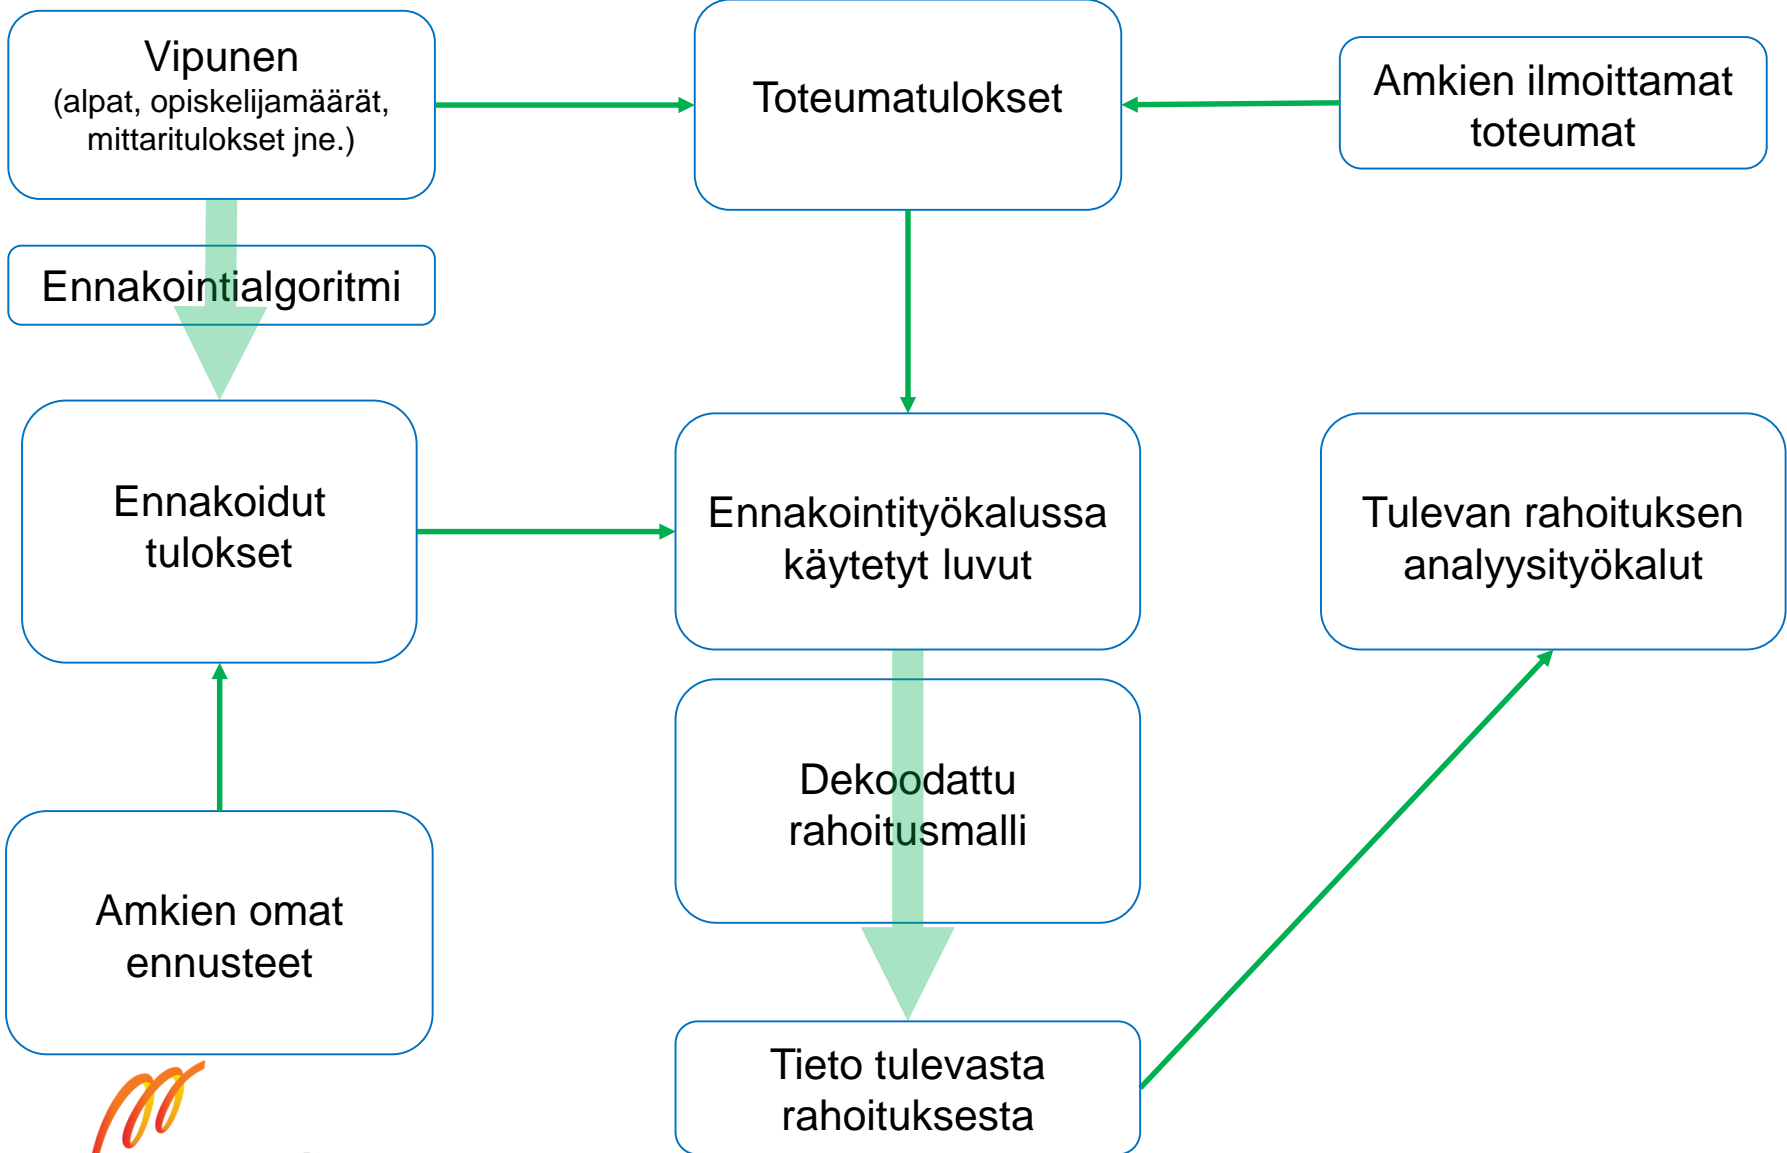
Vipunen
(alpat, opiskelijamäärät, mittaritulokset jne.)

Toteumatulokset

Amkien ilmoittamat toteumat

Ennakointialgoritmi

Ennakoidut tulokset

Ennakointityökalussa käytetyt luvut

Tulevan rahoituksen analyysityökalut

Dekoodattu rahoitusmalli

Amkien omat ennusteet

Tieto tulevasta rahoituksesta